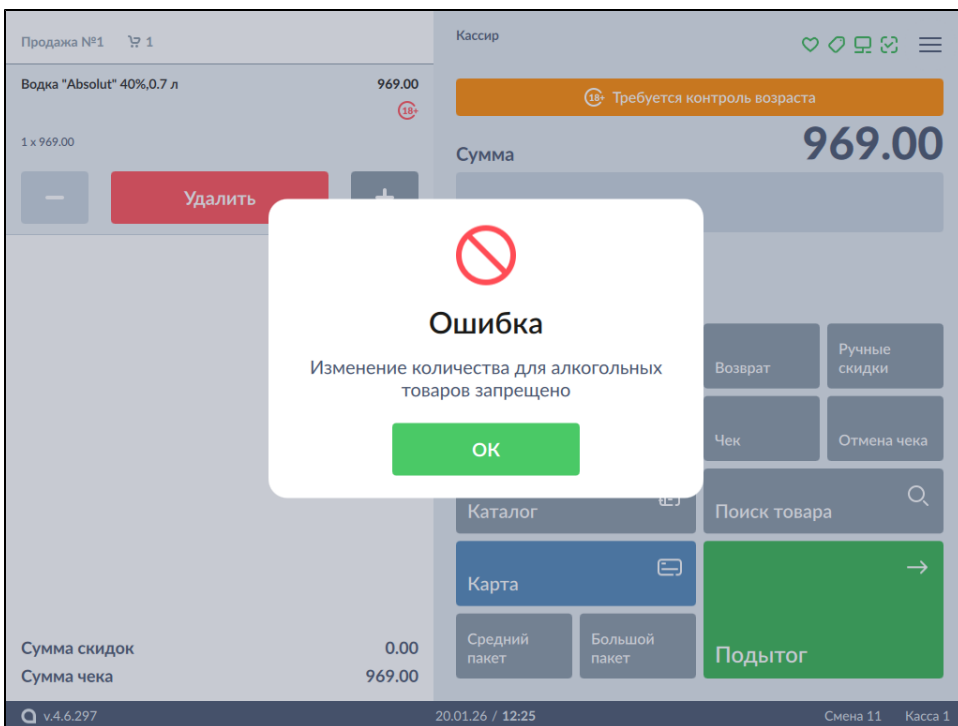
Продажа №1 1

Водка "Absolut" 40%,0.7 л 969.00
18+

1 x 969.00

Удалить

Кассир

18+ Требуется контроль возраста

Сумма 969.00

Ошибка

Изменение количества для алкогольных товаров запрещено

ОК

Возврат

Ручные скидки

Чек

Отмена чека

Каталог

Поиск товара

Карта

Средний пакет

Большой пакет

Подытог

Сумма скидок 0.00

Сумма чека 969.00

v.4.6.297

20.01.26 / 12:25

Смена 11

Касса 1